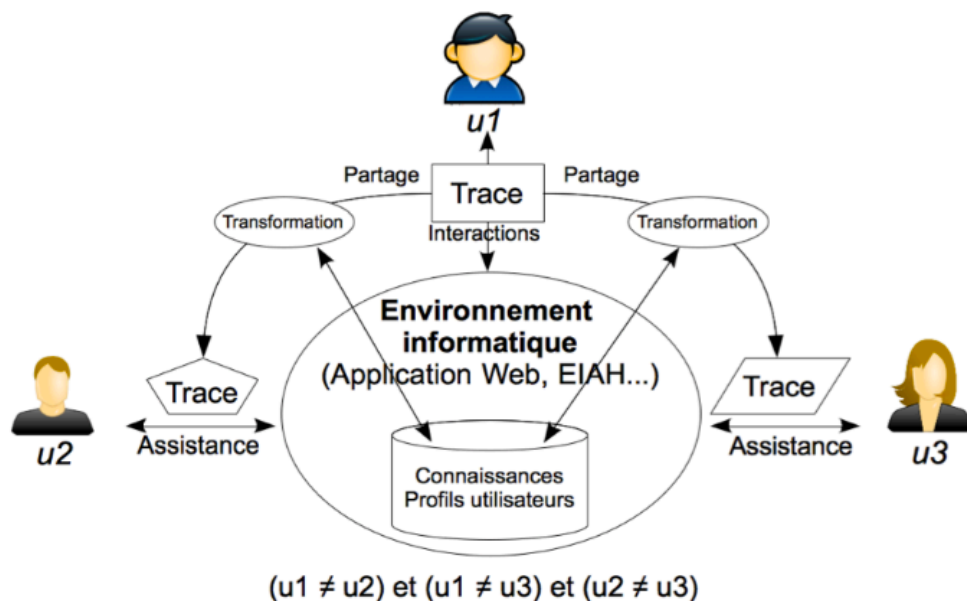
u1

Partage

Trace

Partage

Transformation

Interactions

Transformation

Environnement informatique
(Application Web, EIAH...)

Trace

Trace

u2

Assistance

Connaissances
Profils utilisateurs

Assistance

u3

(u1 $\neq$ u2) et (u1 $\neq$ u3) et (u2 $\neq$ u3)